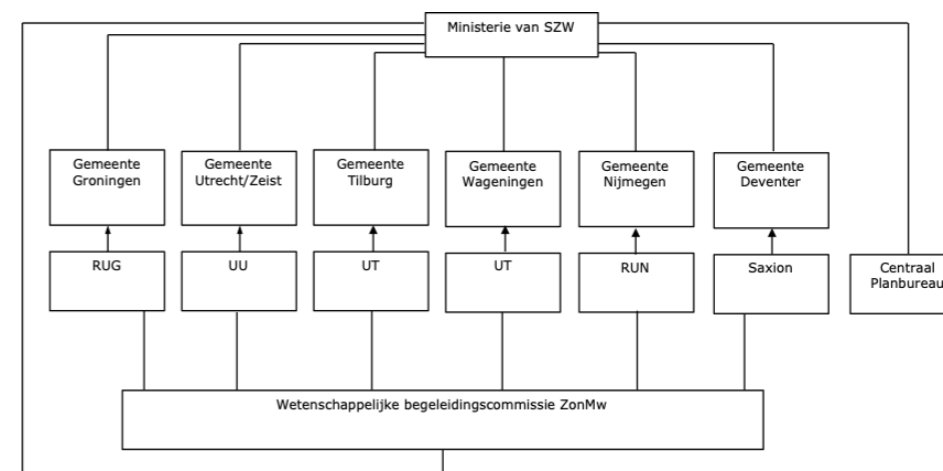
Ministerie van SZW

Gemeente Groningen

Gemeente Utrecht/Zeist

Gemeente Tilburg

Gemeente Wageningen

Gemeente Nijmegen

Gemeente Deventer

RUG

UU

UT

UT

RUN

Saxion

Centraal Planbureau

Wetenschappelijke begeleidingscommissie ZonMw